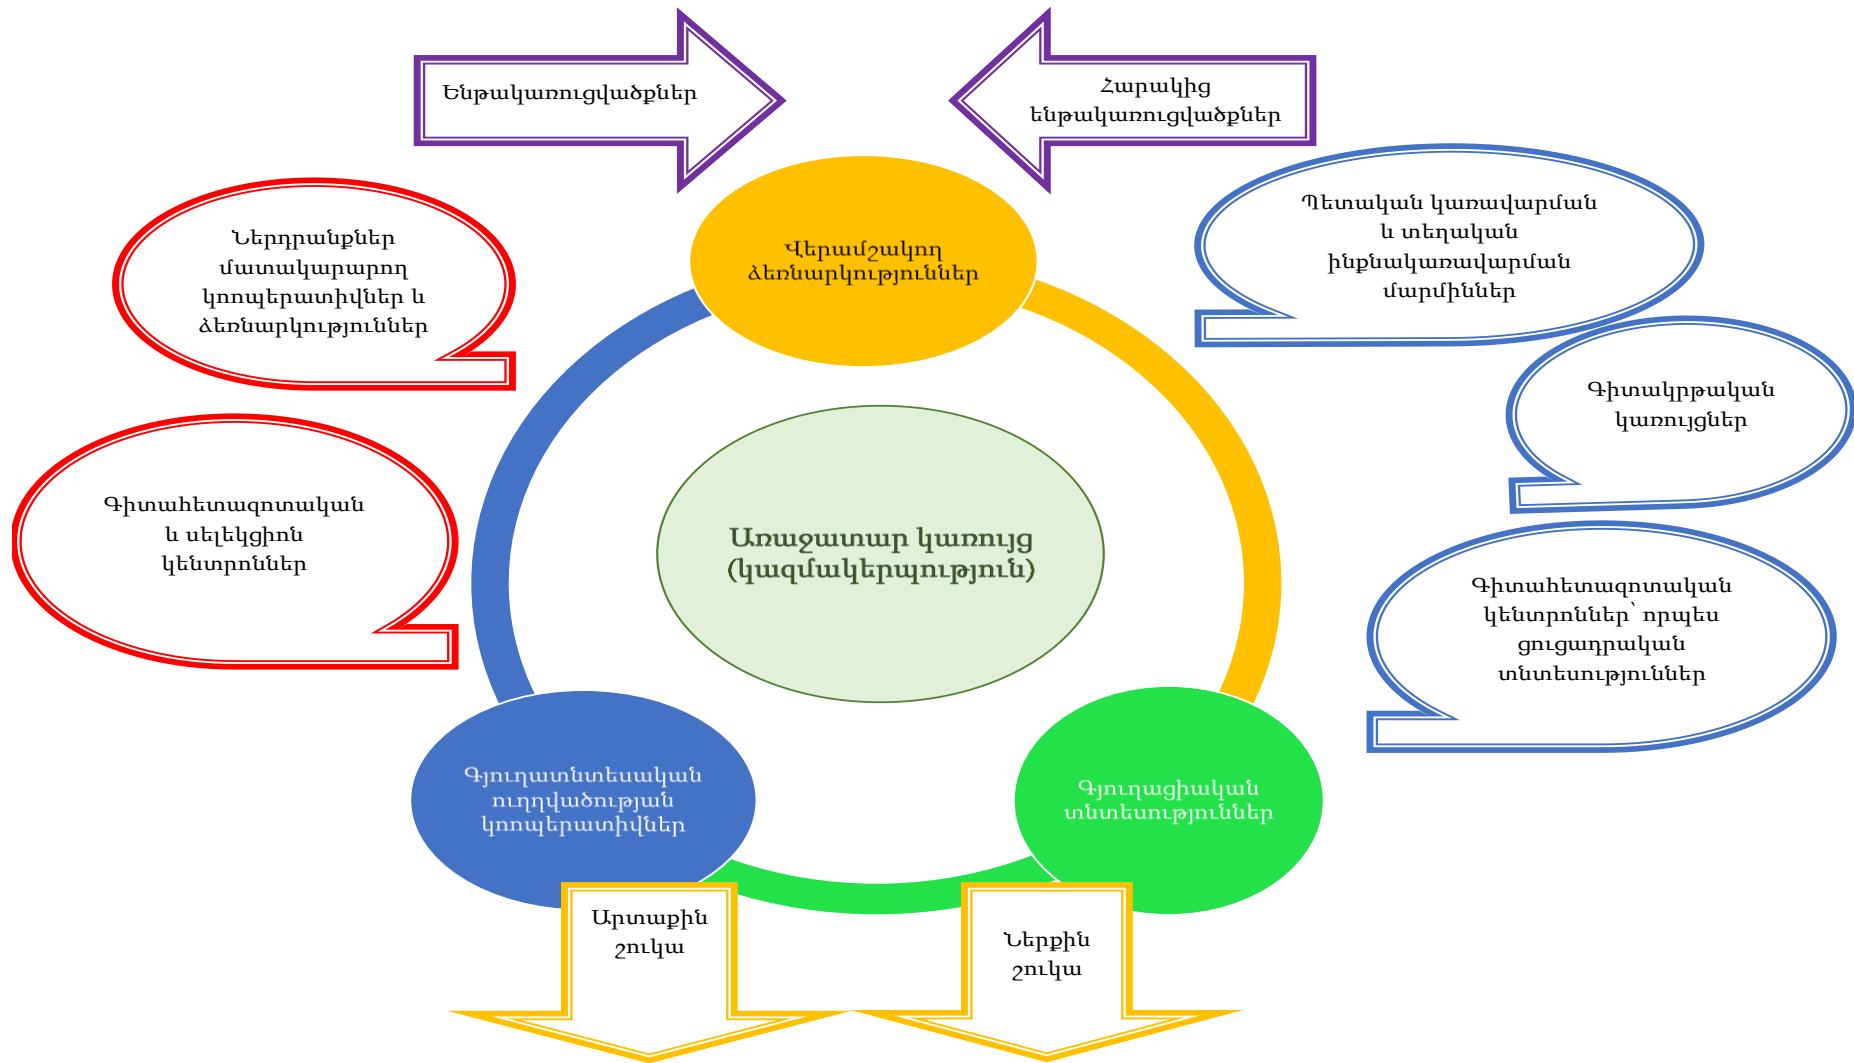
Ենթակառուցվածքներ

Հարակից ենթակառուցվածքներ

Ներդրանքներ մատակարարող կոոպերատիվներ և ձեռնարկություններ

Վերամշակող ձեռնարկություններ

Պետական կառավարման և տեղական ինքնակառավարման մարմիններ

Գիտակրթական կառույցներ

Գիտահետազոտական և սելեկցիոն կենտրոններ

Առաջատար կառույց (կազմակերպություն)

Գիտահետազոտական կենտրոններ՝ որպես ցուցադրական տնտեսություններ

Գյուղատնտեսական ուղղվածության կոոպերատիվներ

Գյուղացիական տնտեսություններ

Արտաքին շուկա

Ներքին շուկա